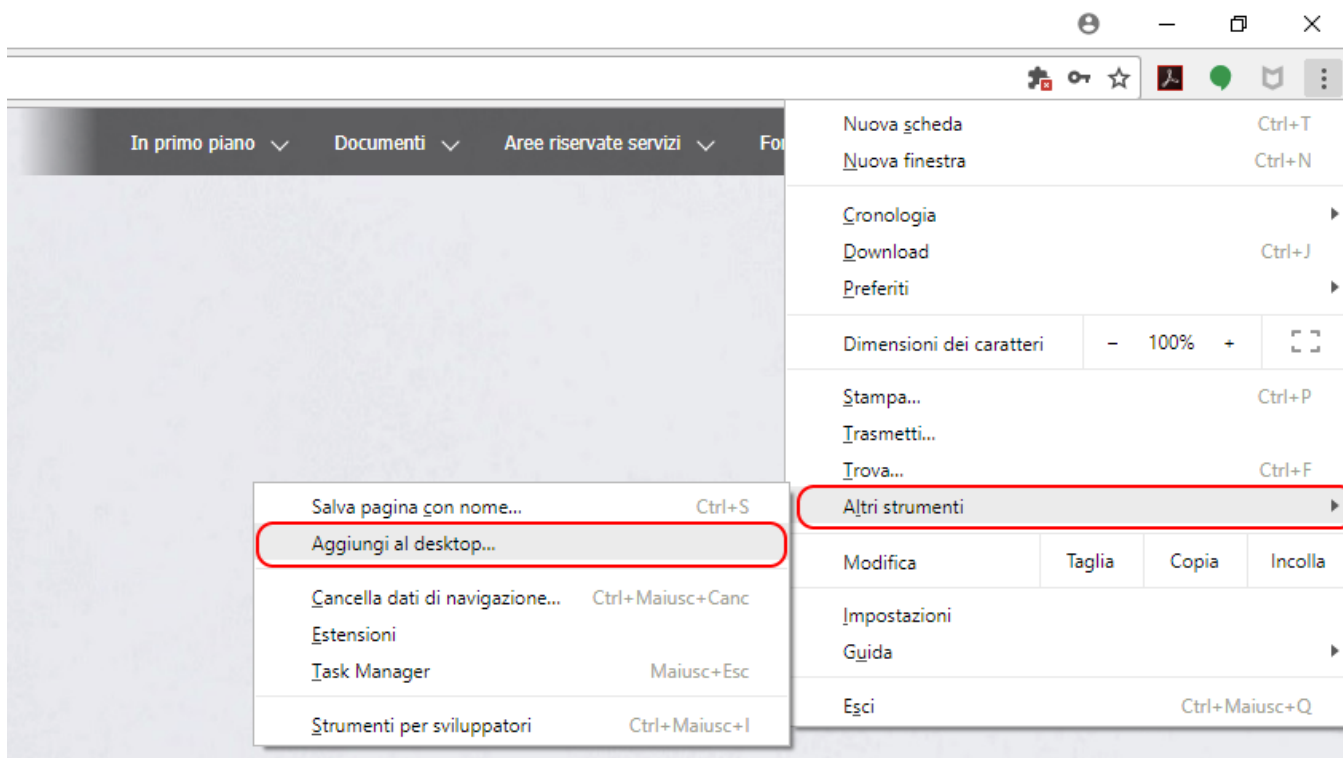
In primo piano Documenti Aree riservate servizi For

Nuova scheda Ctrl+T
Nuova finestra Ctrl+N

Cronologia
Download Ctrl+J
Preferiti

Dimensioni dei caratteri − 100% +

Stampa... Ctrl+P
Trasmetti...
Trova... Ctrl+F
Altri strumenti

Modifica Taglia Copia Incolla

Impostazioni
Guida

Esci Ctrl+Maiusc+Q

Salva pagina con nome... Ctrl+S
Aggiungi al desktop...

Cancella dati di navigazione... Ctrl+Maiusc+Canc
Estensioni
Task Manager Maiusc+Esc

Strumenti per sviluppatori Ctrl+Maiusc+I